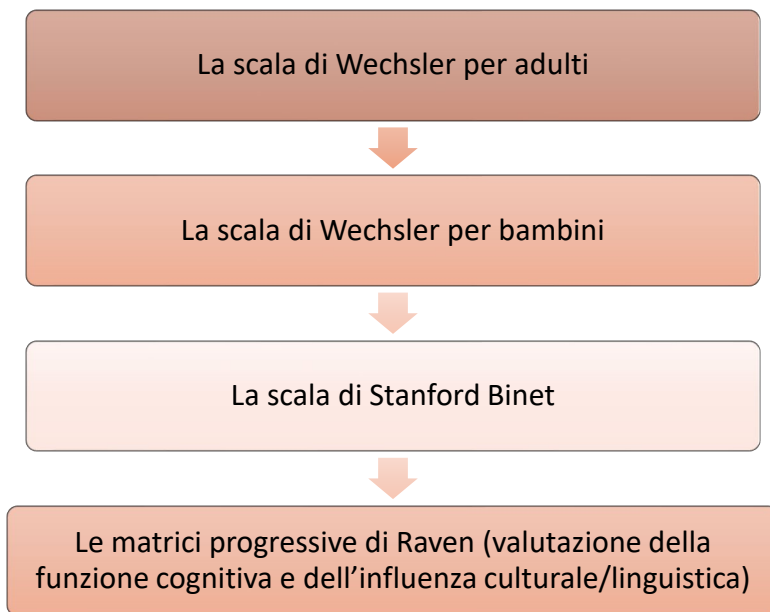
La scala di Wechsler per adulti

La scala di Wechsler per bambini

La scala di Stanford Binet

Le matrici progressive di Raven (valutazione della funzione cognitiva e dell’influenza culturale/linguistica)